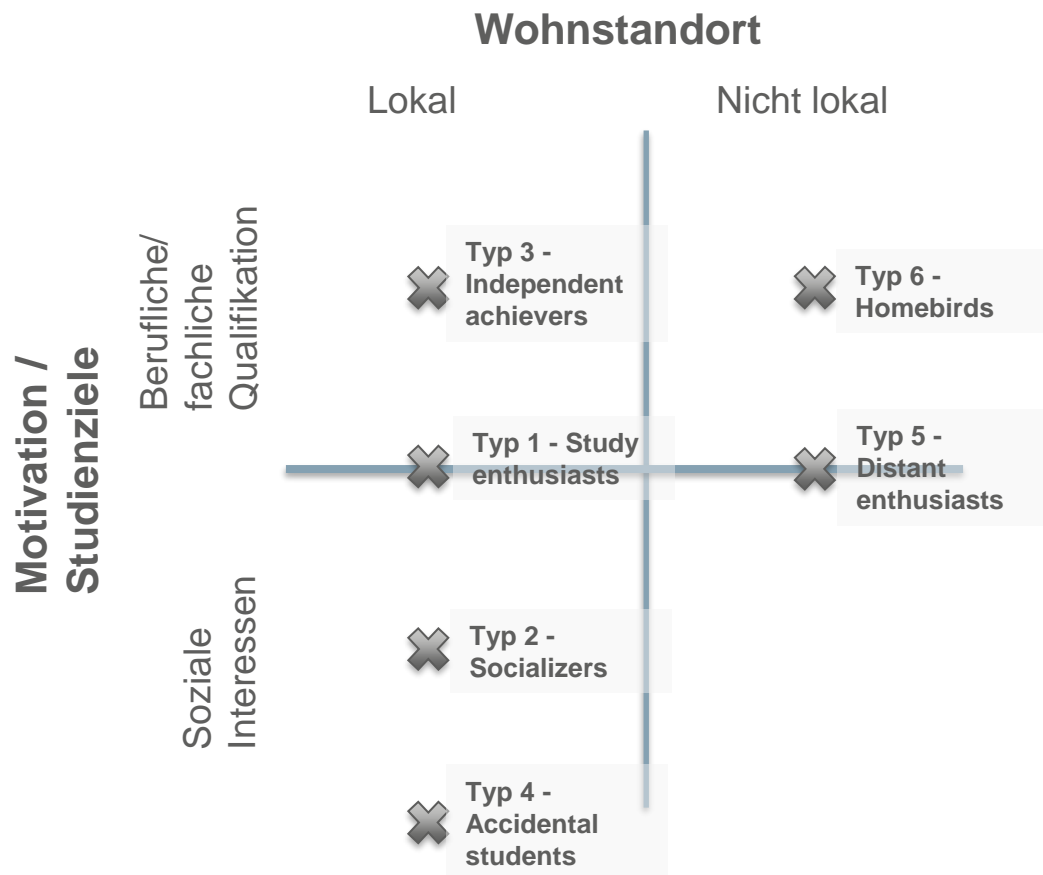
Wohnstandort

Lokal

Nicht lokal

Motivation / Studienziele

Berufliche/ fachliche Qualifikation

Soziale Interessen

Typ 3 - Independent achievers

Typ 6 - Homebirds

Typ 1 - Study enthusiasts

Typ 5 - Distant enthusiasts

Typ 2 - Socializers

Typ 4 - Accidental students